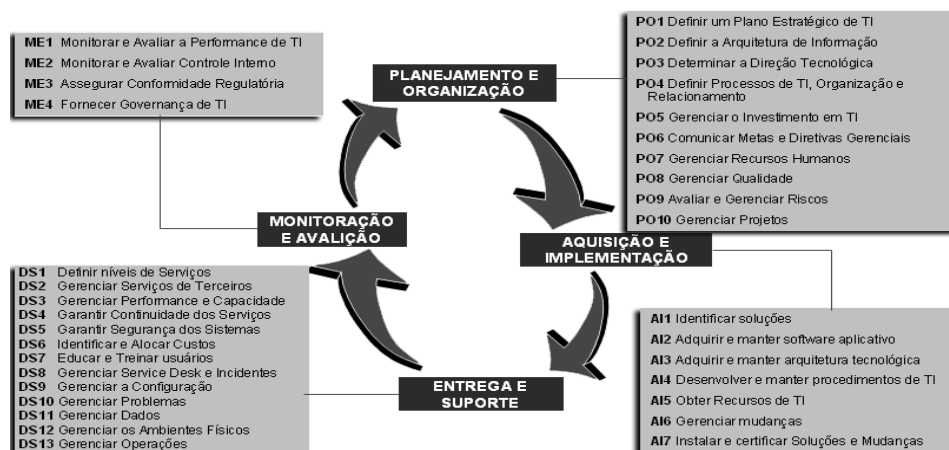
**ME1** Monitorar e Avaliar a Performance de TI
**ME2** Monitorar e Avaliar Controle Interno
**ME3** Assegurar Conformidade Regulatória
**ME4** Fornecer Governança de TI

PLANEJAMENTO E ORGANIZAÇÃO

**PO1** Definir um Plano Estratégico de TI
**PO2** Definir a Arquitetura de Informação
**PO3** Determinar a Direção Tecnológica
**PO4** Definir Processos de TI, Organização e Relacionamento
**PO5** Gerenciar o Investimento em TI
**PO6** Comunicar Metas e Diretivas Gerenciais
**PO7** Gerenciar Recursos Humanos
**PO8** Gerenciar Qualidade
**PO9** Avaliar e Gerenciar Riscos
**PO10** Gerenciar Projetos

MONITORAÇÃO E AVALIÇÃO

AQUISIÇÃO E IMPLEMENTAÇÃO

**DS1** Definir níveis de Serviços
**DS2** Gerenciar Serviços de Terceiros
**DS3** Gerenciar Performance e Capacidade
**DS4** Garantir Continuidade dos Serviços
**DS5** Garantir Segurança dos Sistemas
**DS6** Identificar e Alocar Custos
**DS7** Educar e Treinar usuários
**DS8** Gerenciar Service Desk e Incidentes
**DS9** Gerenciar a Configuração
**DS10** Gerenciar Problemas
**DS11** Gerenciar Dados
**DS12** Gerenciar os Ambientes Físicos
**DS13** Gerenciar Operações

ENTREGA E SUPORTE

**AI1** Identificar soluções
**AI2** Adquirir e manter software aplicativo
**AI3** Adquirir e manter arquitetura tecnológica
**AI4** Desenvolver e manter procedimentos de TI
**AI5** Obter Recursos de TI
**AI6** Gerenciar mudanças
**AI7** Instalar e certificar Soluções e Mudanças